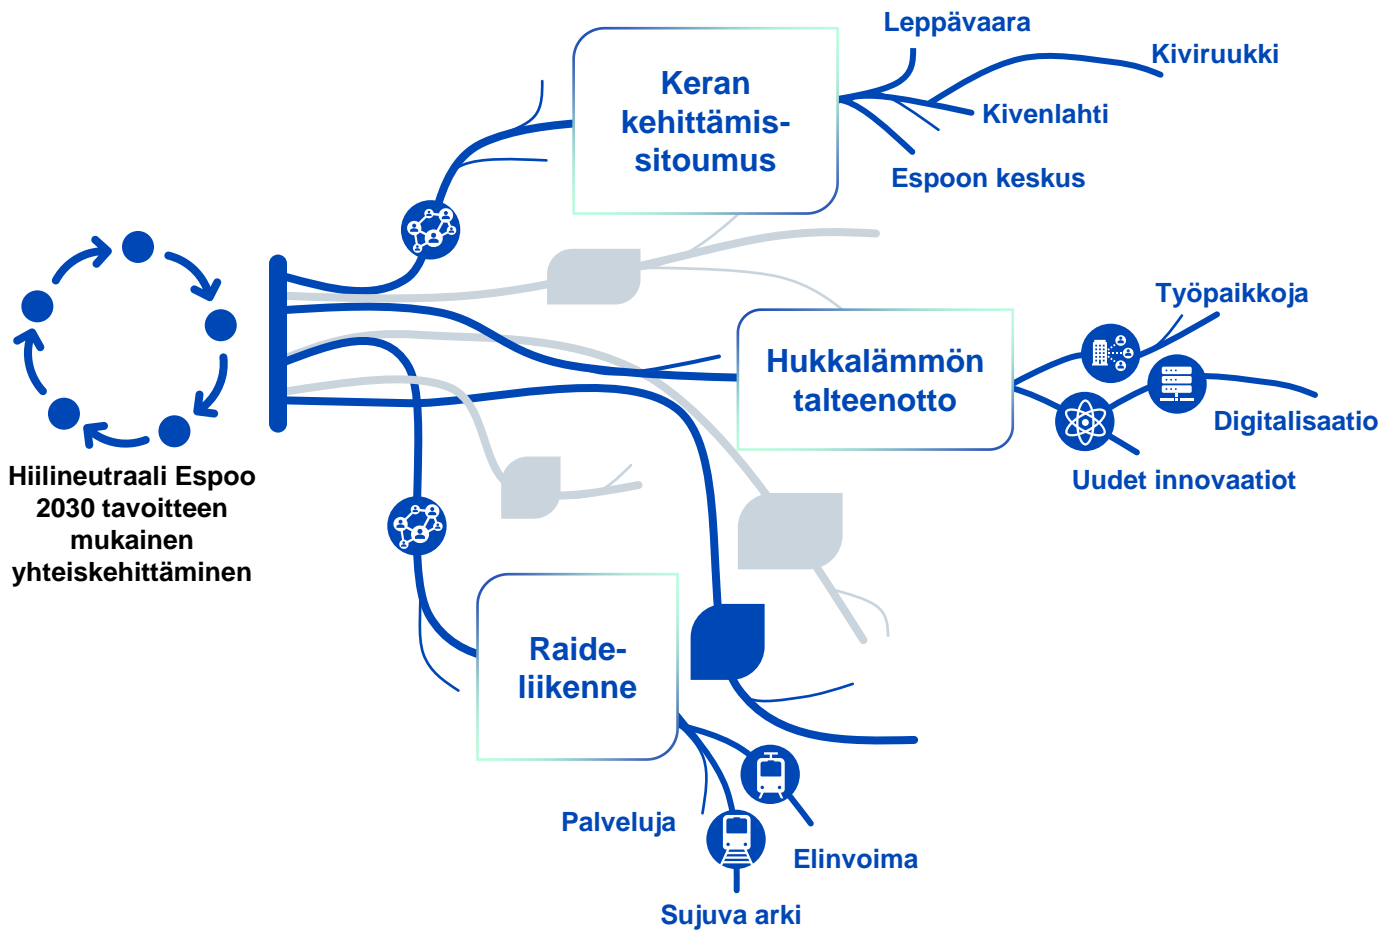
Hiilineutraali Espoo 2030 tavoitteen mukainen yhteiskehittäminen

Keran kehittämis-sitoumus

Leppävaara

Kiviruukki

Kivenlahti

Espoon keskus

Hukkalämmön talteenotto

Työpaikkoja

Digitalisaatio

Uudet innovaatiot

Raide-liikenne

Palveluja

Elinvoima

Sujuva arki